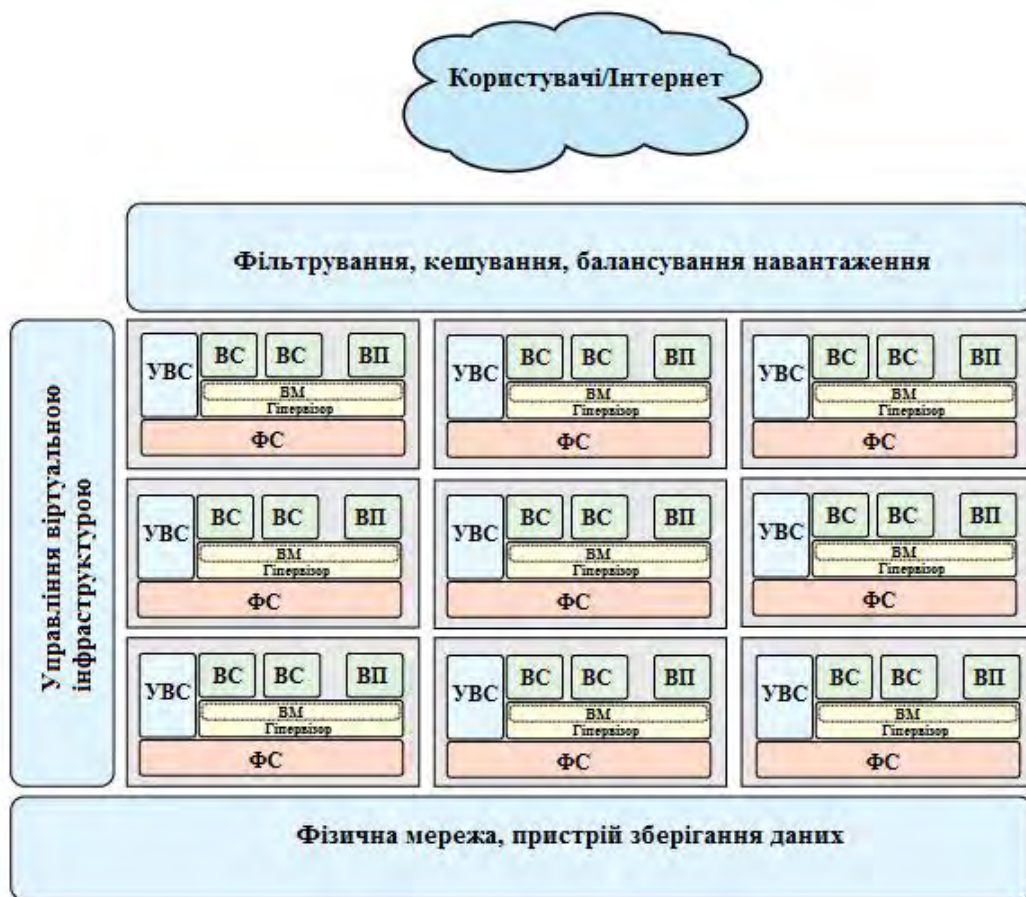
Користувачі/Інтернет

Фільтрування, кешування, балансування навантаження

Управління віртуальною інфраструктурою

УВС ВС ВС ВП
ВМ
Гіпервізор
ФС

УВС ВС ВС ВП
ВМ
Гіпервізор
ФС

УВС ВС ВС ВП
ВМ
Гіпервізор
ФС

УВС ВС ВС ВП
ВМ
Гіпервізор
ФС

УВС ВС ВС ВП
ВМ
Гіпервізор
ФС

УВС ВС ВС ВП
ВМ
Гіпервізор
ФС

УВС ВС ВС ВП
ВМ
Гіпервізор
ФС

УВС ВС ВС ВП
ВМ
Гіпервізор
ФС

УВС ВС ВС ВП
ВМ
Гіпервізор
ФС

Фізична мережа, пристрій зберігання даних